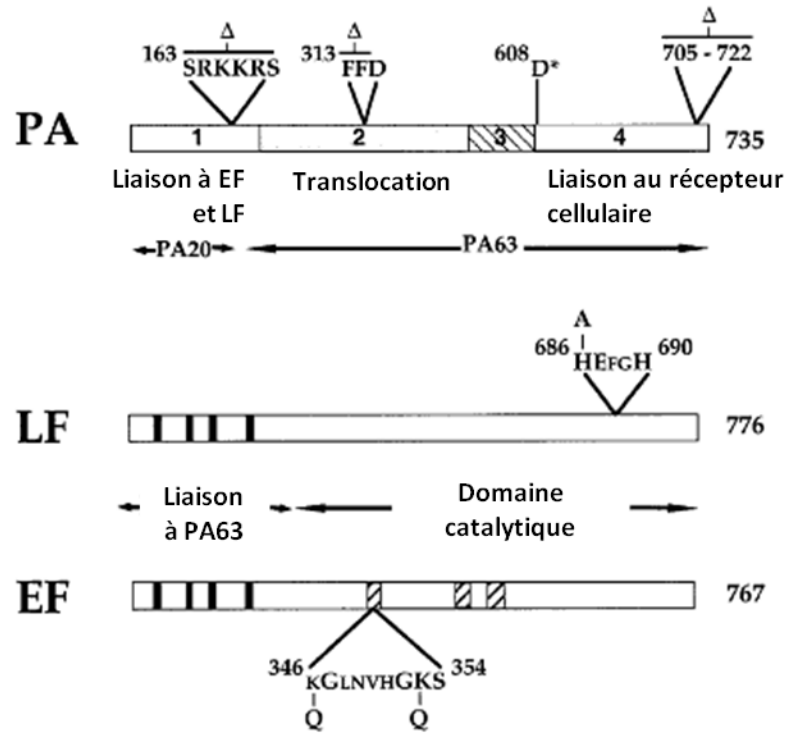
Δ
163 SRKKRS
Δ
313 FFD
608 D*
Δ
705 - 722

PA
1
2
3
4
735

Liaison à EF et LF
Translocation
Liaison au récepteur cellulaire

PA20
PA63

A
686 HEFGH 690

LF
776

Liaison à PA63
Domaine catalytique

EF
767

346 KGLNVHGKS 354
Q
Q